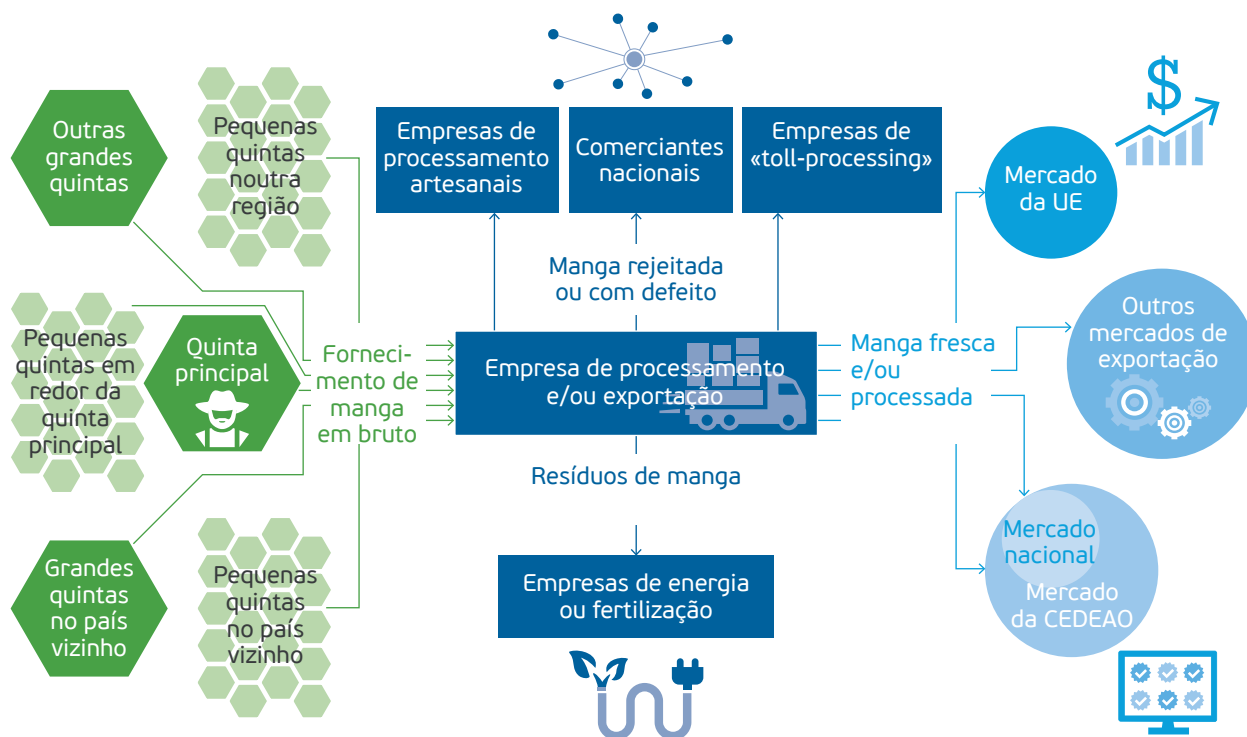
Outras grandes quintas

Pequenas quintas noutra região

Pequenas quintas em redor da quinta principal

Quinta principal

Grandes quintas no país vizinho

Pequenas quintas no país vizinho

Fornecimento de manga em bruto

Empresas de processamento artesanais

Comerciantes nacionais

Empresas de «toll-processing»

Manga rejeitada ou com defeito

Empresa de processamento e/ou exportação

Resíduos de manga

Empresas de energia ou fertilização

Manga fresca e/ou processada

Mercado da UE

$

Outros mercados de exportação

Mercado nacional

Mercado da CEDEAO